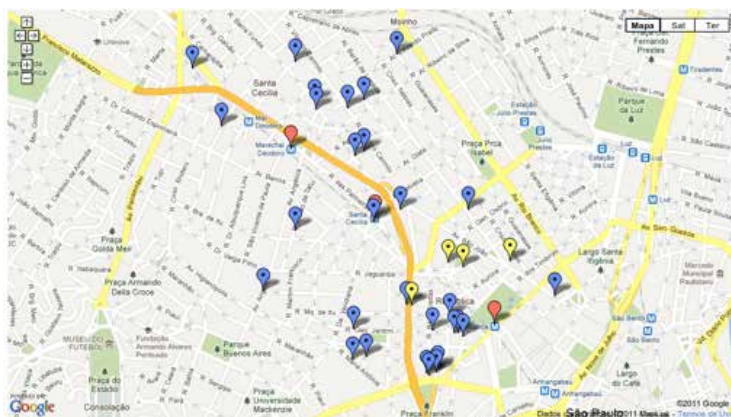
Mapa Sat Ter

Moinho

Santa Cecília

Marechal Deodoro

Santa Cecília

Estação Júlio Prestes

Praça Prca Isabel

Júlio Prestes

Estação da Luz

Luz

Parque da Luz

Tiradentes

Fernando Prestes

Largo Santa Ifigênia

Praça Gólda Meir

Praça Armando Della Croce

Museu do Futebol

Fundação Armando Álvares Penteado

Praça Buenos Aires

Praça do Estádio

Consolação

Praça Universidade Mackenzie

República

Anhangabaú

São Bento

Largo do Café

Mercado Municipal Paulistano

São Paulo

Praça Franklin

Google

Dados ©2011 MapLink - Termos de Uso

©2011 Google